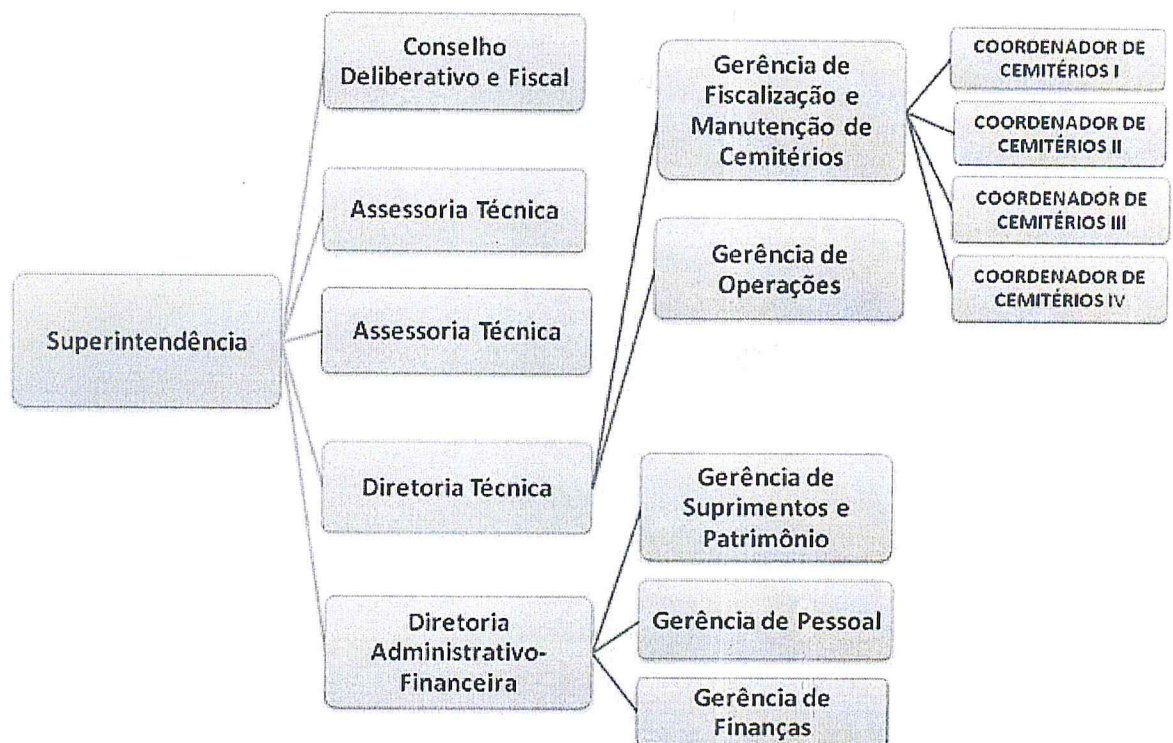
Superintendência

Conselho Deliberativo e Fiscal

Assessoria Técnica

Assessoria Técnica

Diretoria Técnica

Diretoria Administrativo-Financeira

Gerência de Fiscalização e Manutenção de Cemitérios

Gerência de Operações

Gerência de Suprimentos e Patrimônio

Gerência de Pessoal

Gerência de Finanças

COORDENADOR DE CEMITÉRIOS I

COORDENADOR DE CEMITÉRIOS II

COORDENADOR DE CEMITÉRIOS III

COORDENADOR DE CEMITÉRIOS IV